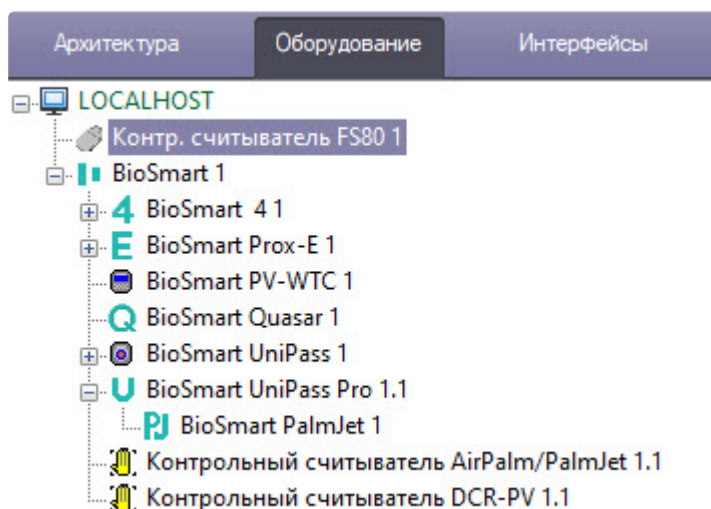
Архитектура | Оборудование | Интерфейсы

LOCALHOST
Контр. считыватель FS80 1
BioSmart 1
BioSmart 4 1
BioSmart Prox-E 1
BioSmart PV-WTC 1
BioSmart Quasar 1
BioSmart UniPass 1
BioSmart UniPass Pro 1.1
BioSmart PalmJet 1
Контрольный считыватель AirPalm/PalmJet 1.1
Контрольный считыватель DCR-PV 1.1